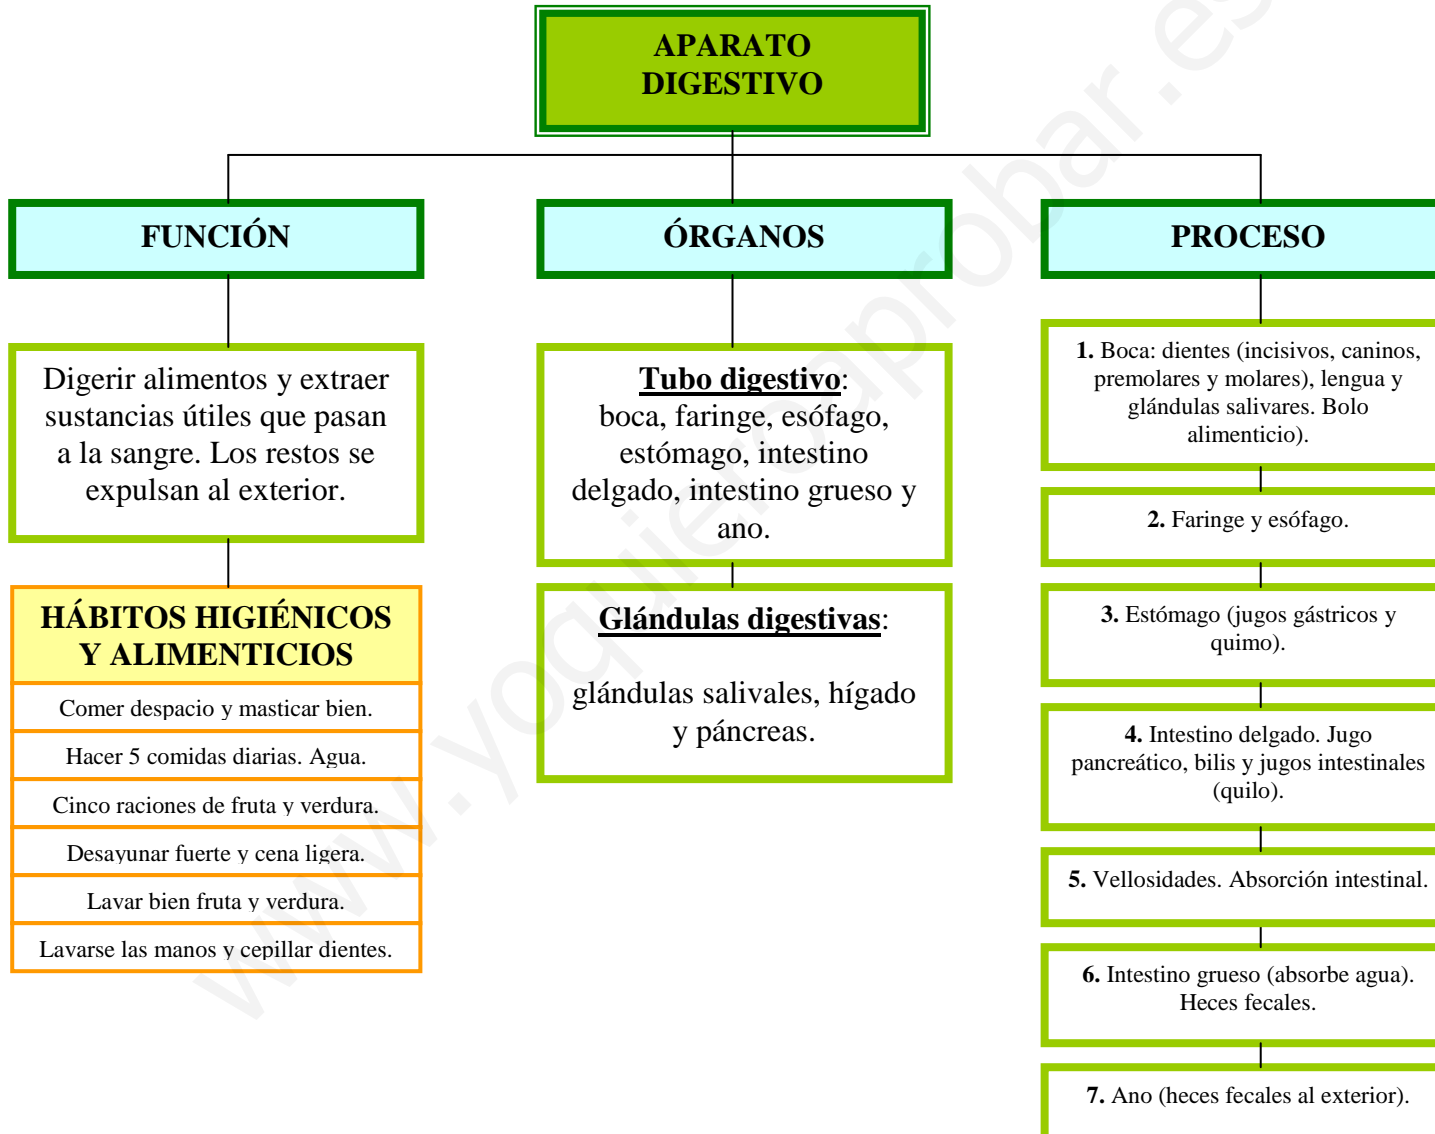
APARATO DIGESTIVO

FUNCIÓN

Digerir alimentos y extraer sustancias útiles que pasan a la sangre. Los restos se expulsan al exterior.

HÁBITOS HIGIÉNICOS Y ALIMENTICIOS

Comer despacio y masticar bien.

Hacer 5 comidas diarias. Agua.

Cinco raciones de fruta y verdura.

Desayunar fuerte y cena ligera.

Lavar bien fruta y verdura.

Lavarse las manos y cepillar dientes.

ÓRGANOS

Tubo digestivo: boca, faringe, esófago, estómago, intestino delgado, intestino grueso y ano.

Glándulas digestivas:

glándulas salivales, hígado y páncreas.

PROCESO

1. Boca: dientes (incisivos, caninos, premolares y molares), lengua y glándulas salivares. Bolo alimenticio).

2. Faringe y esófago.

3. Estómago (jugos gástricos y quimo).

4. Intestino delgado. Jugo pancreático, bilis y jugos intestinales (quilo).

5. Vellosidades. Absorción intestinal.

6. Intestino grueso (absorbe agua). Heces fecales.

7. Ano (heces fecales al exterior).

www.yoquieroaprobar.es